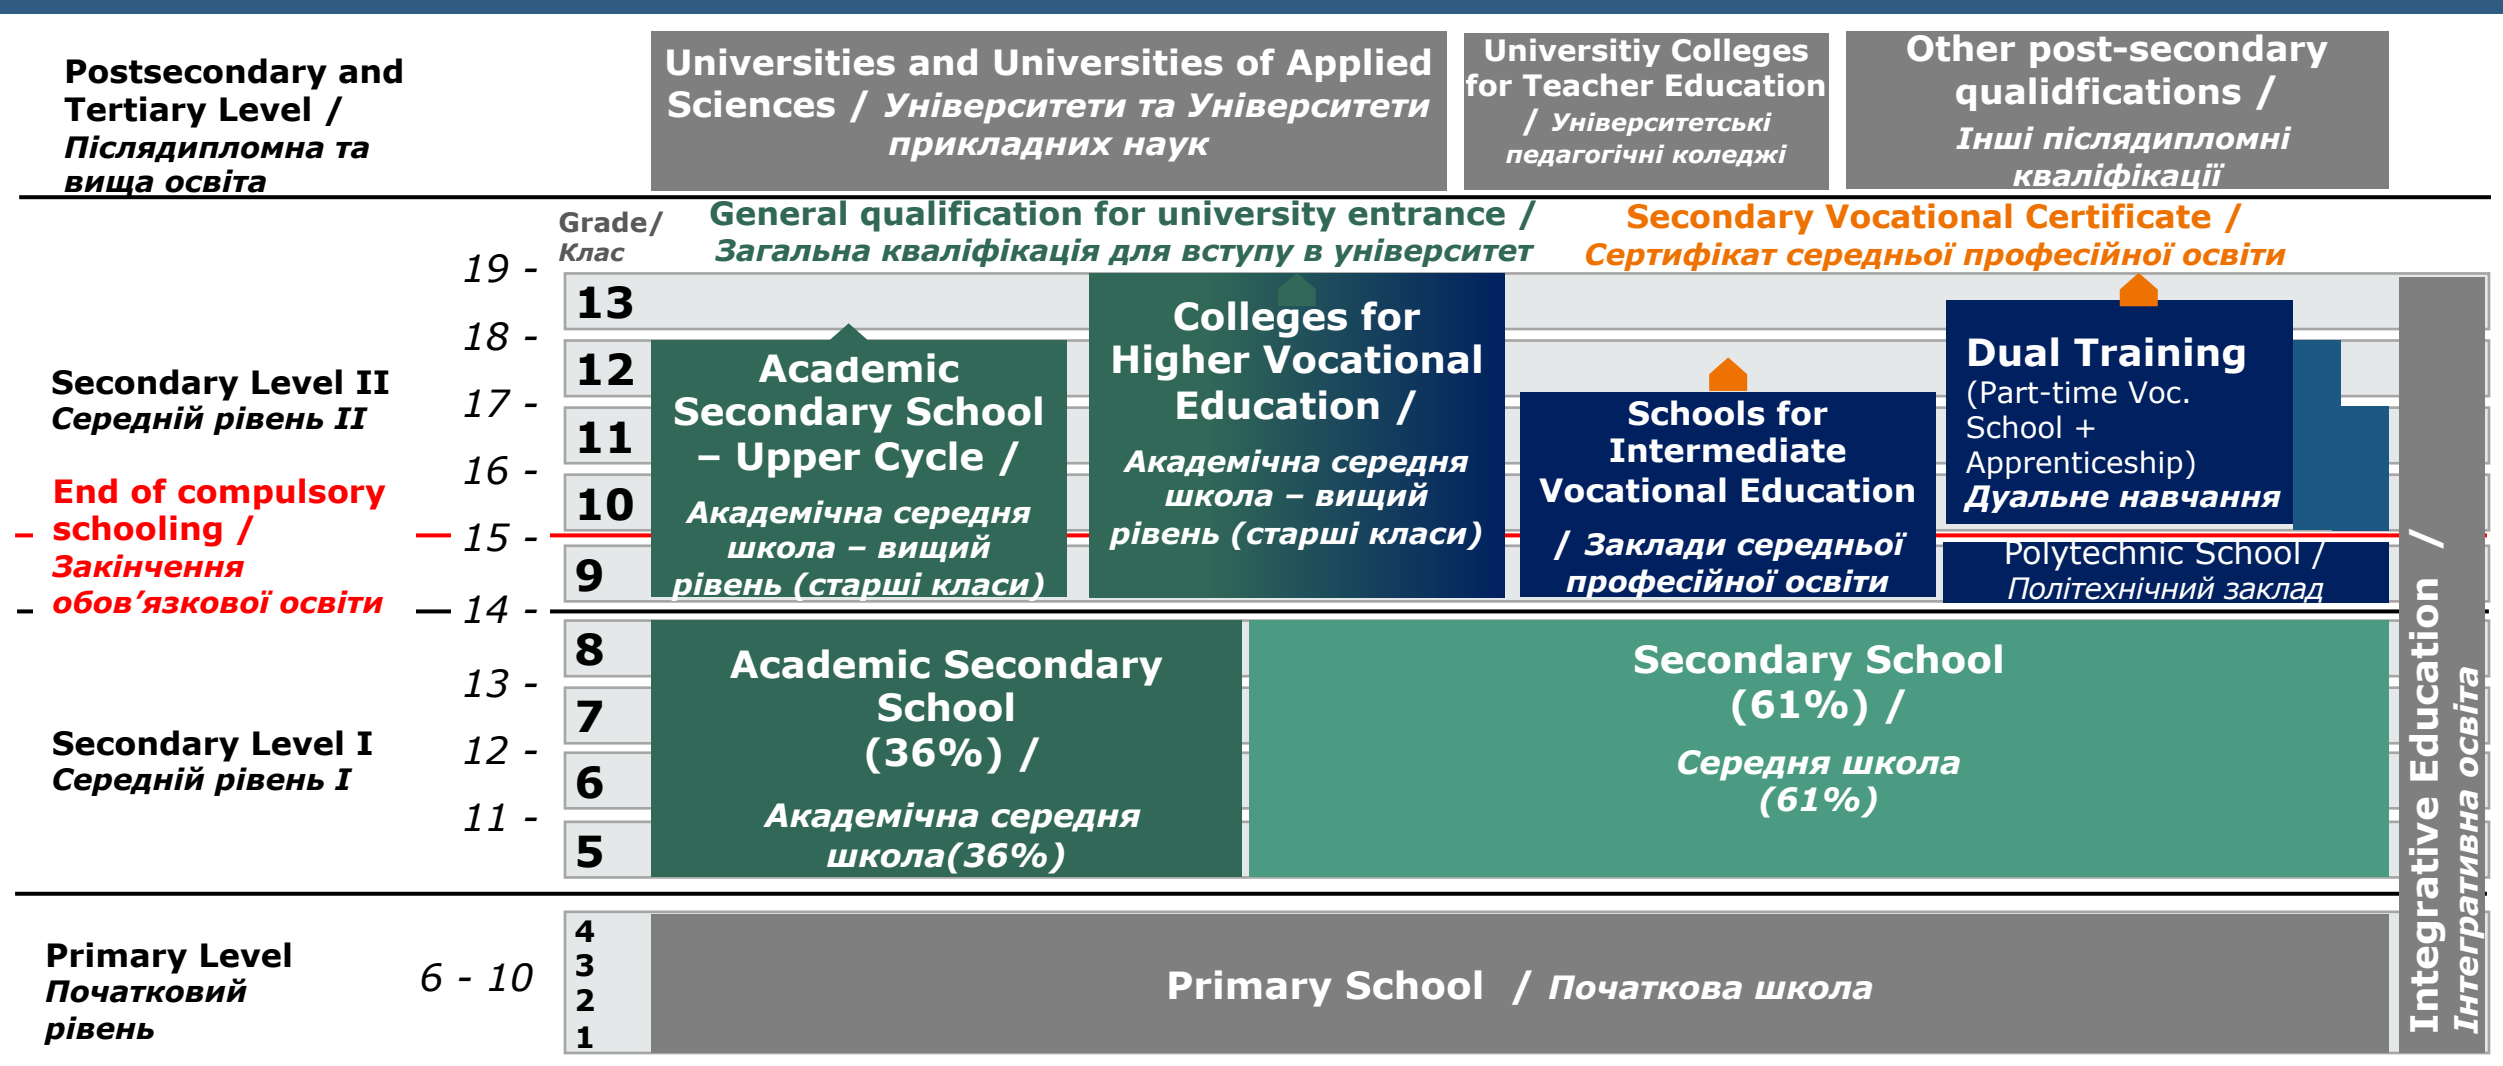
Postsecondary and Tertiary Level / Післядипломна та вища освіта

Universities and Universities of Applied Sciences / Університети та Університети прикладних наук

Universitiy Colleges for Teacher Education / Університетські педагогічні коледжі

Other post-secondary qualidfications / Інші післядипломні кваліфікації

Grade/ Клас

General qualification for university entrance / Загальна кваліфікація для вступу в університет

Secondary Vocational Certificate / Сертифікат середньої професійної освіти

Secondary Level II
Середній рівень II

End of compulsory schooling / Закінчення обов'язкової освіти

Secondary Level I
Середній рівень I

Primary Level
Початковий рівень

19 -
18 -
17 -
16 -
15 -
14 -
13 -
12 -
11 -
6 - 10

13
12
11
10
9
8
7
6
5
4
3
2
1

Academic Secondary School – Upper Cycle / Академічна середня школа – вищий рівень (старші класи)

Colleges for Higher Vocational Education / Академічна середня школа – вищий рівень (старші класи)

Schools for Intermediate Vocational Education / Заклади середньої професійної освіти

Dual Training (Part-time Voc. School + Apprenticeship) Дуальне навчання

Polytechnic School / Політехнічний заклад

Academic Secondary School (36%) / Академічна середня школа(36%)

Secondary School (61%) / Середня школа (61%)

Primary School / Початкова школа

Integrative Education / Інтегративна освіта